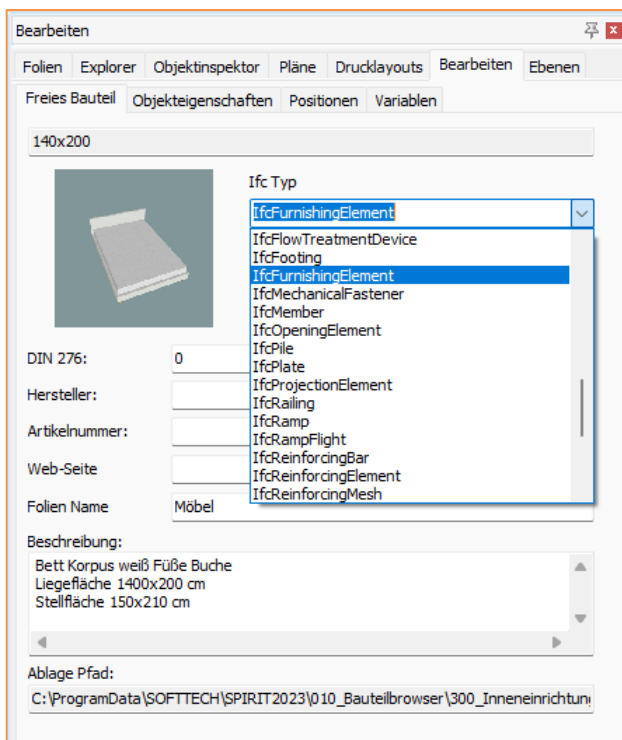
Bearbeiten

Folien | Explorer | Objektinspektor | Pläne | Drucklayouts | Bearbeiten | Ebenen

Freies Bauteil | Objekteigenschaften | Positionen | Variablen

140x200

Ifc Typ

IfcFurnishingElement

IfcFlowTreatmentDevice
IfcFooting
IfcFurnishingElement
IfcMechanicalFastener
IfcMember
IfcOpeningElement
IfcPile
IfcPlate
IfcProjectionElement
IfcRailing
IfcRamp
IfcRampFlight
IfcReinforcingBar
IfcReinforcingElement
IfcReinforcingMesh

DIN 276: 0

Hersteller:

Artikelnummer:

Web-Seite

Folien Name Möbel

Beschreibung:

Bett Korpus weiß Füße Buche
Liegefläche 1400x200 cm
Stellfläche 150x210 cm

Ablage Pfad:

C:\ProgramData\SOFTTECH\SPIRIT2023\010_Bauteilbrowser\300_Inneneinrichtung